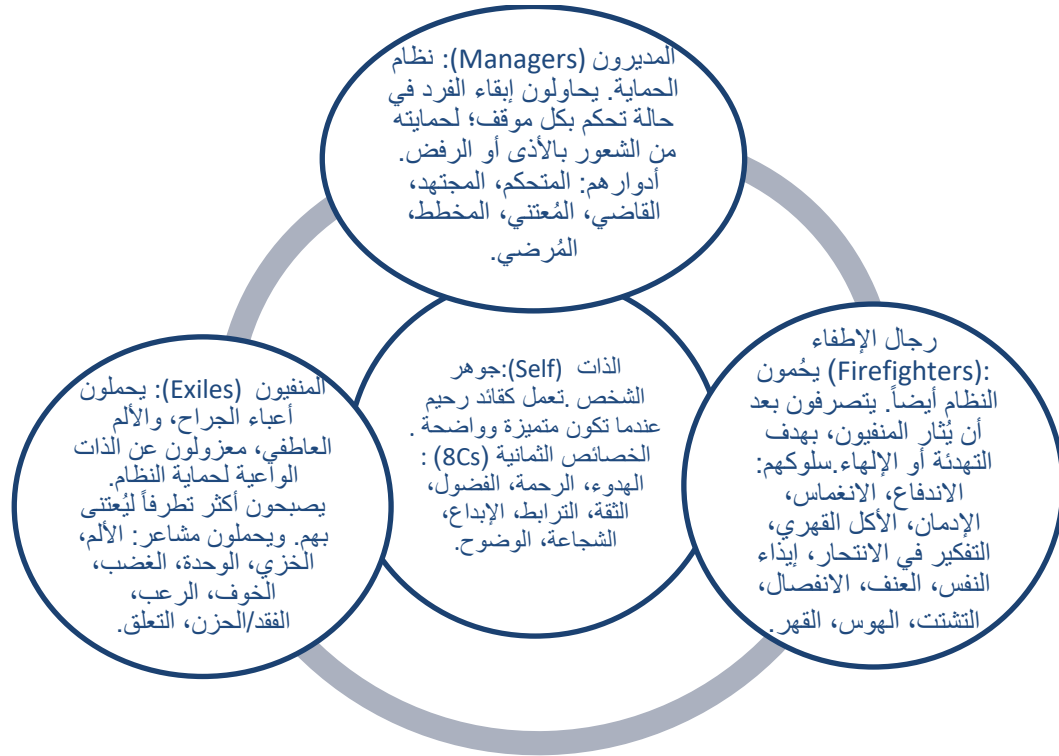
المديرون (Managers): نظام الحماية. يحاولون إبقاء الفرد في حالة تحكم بكل موقف؛ لحمايته من الشعور بالأذى أو الرفض. أدوارهم: المتحكم، المجتهد، القاضي، المُعتني، المخطط، المُرضي.

رجال الإطفاء (Firefighters): يحُمون النظام أيضاً. يتصرفون بعد أن يُثار المنفيون، بهدف التهدئة أو الإلهاء.سلوكهم: الاندفاع، الانغماس، الإدمان، الأكل القهري، التفكير في الانتحار، إيذاء النفس، العنف، الانفصال، التشتت، الهوس، القهر.

الذات (Self):جوهر الشخص .تعمل كقائد رحيم عندما تكون متميزة وواضحة . الخصائص الثمانية (8Cs) : الهدوء، الرحمة، الفضول، الثقة، الترابط، الإبداع، الشجاعة، الوضوح.

المنفيون (Exiles): يحملون أعباء الجراح، والألم العاطفي، معزولون عن الذات الواعية لحماية النظام. يصبحون أكثر تطرفاً ليُعتنى بهم. ويحملون مشاعر: الألم، الخزي، الوحدة، الغضب، الخوف، الرعب، الفقد/الحزن، التعلق.